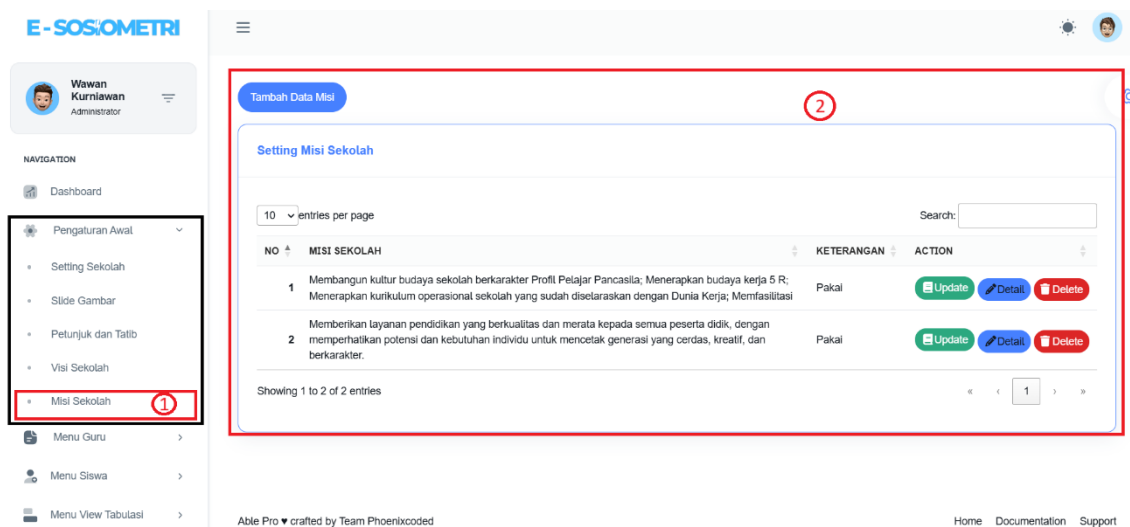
E-SOSIOMETRI

Wawan Kurniawan
Administrator

NAVIGATION

Dashboard

Pengaturan Awal

Setting Sekolah

Slide Gambar

Petunjuk dan Tatib

Visi Sekolah

Misi Sekolah

1

Menu Guru

Menu Siswa

Menu View Tabulasi

Tambah Data Misi

2

Setting Misi Sekolah

10 entries per page

Search:

| NO | MISI SEKOLAH | KETERANGAN | ACTION |
|---|---|---|---|
| 1 | Membangun kultur budaya sekolah berkarakter Profil Pelajar Pancasila; Menerapkan budaya kerja 5 R; Menerapkan kurikulum operasional sekolah yang sudah diselaraskan dengan Dunia Kerja; Memfasilitasi | Pakai | Update Detail Delete |
| 2 | Memberikan layanan pendidikan yang berkualitas dan merata kepada semua peserta didik, dengan memperhatikan potensi dan kebutuhan individu untuk mencetak generasi yang cerdas, kreatif, dan berkarakter. | Pakai | Update Detail Delete |

Showing 1 to 2 of 2 entries

« ‹ 1 › »

Able Pro ♥ crafted by Team Phoenixcoded

Home Documentation Support